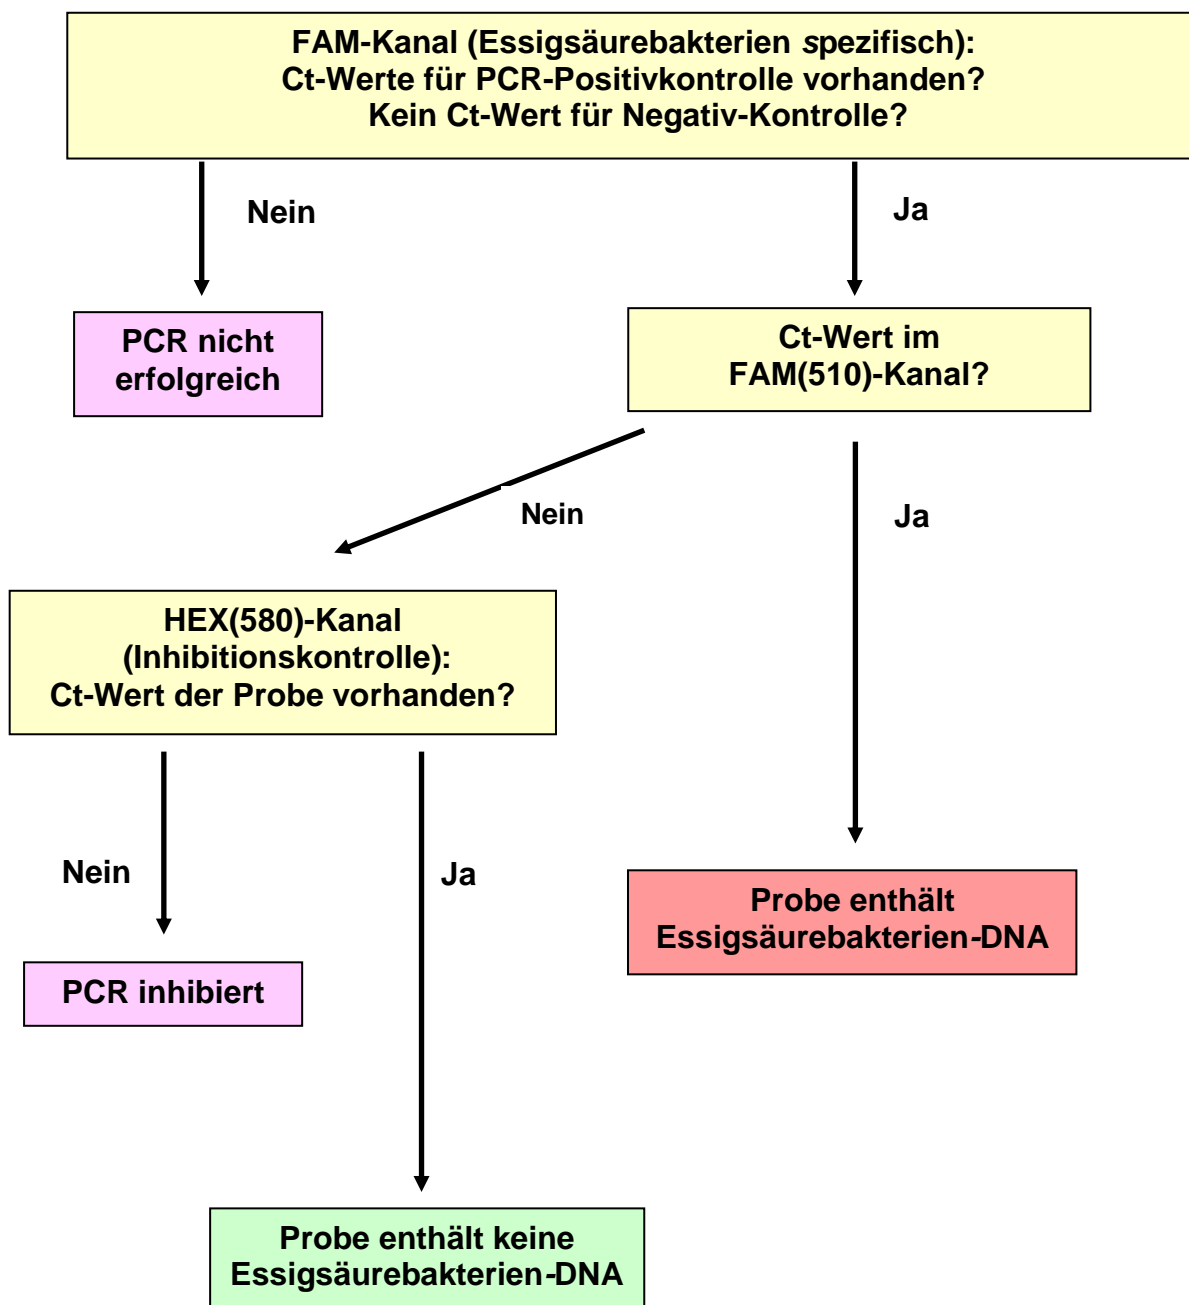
FAM-Kanal (Essigsäurebakterien spezifisch):
Ct-Werte für PCR-Positivkontrolle vorhanden?
Kein Ct-Wert für Negativ-Kontrolle?

Nein

Ja

PCR nicht erfolgreich

Ct-Wert im FAM(510)-Kanal?

Nein

Ja

HEX(580)-Kanal (Inhibitionskontrolle):
Ct-Wert der Probe vorhanden?

Nein

Ja

Probe enthält Essigsäurebakterien-DNA

PCR inhibiert

Probe enthält keine Essigsäurebakterien-DNA